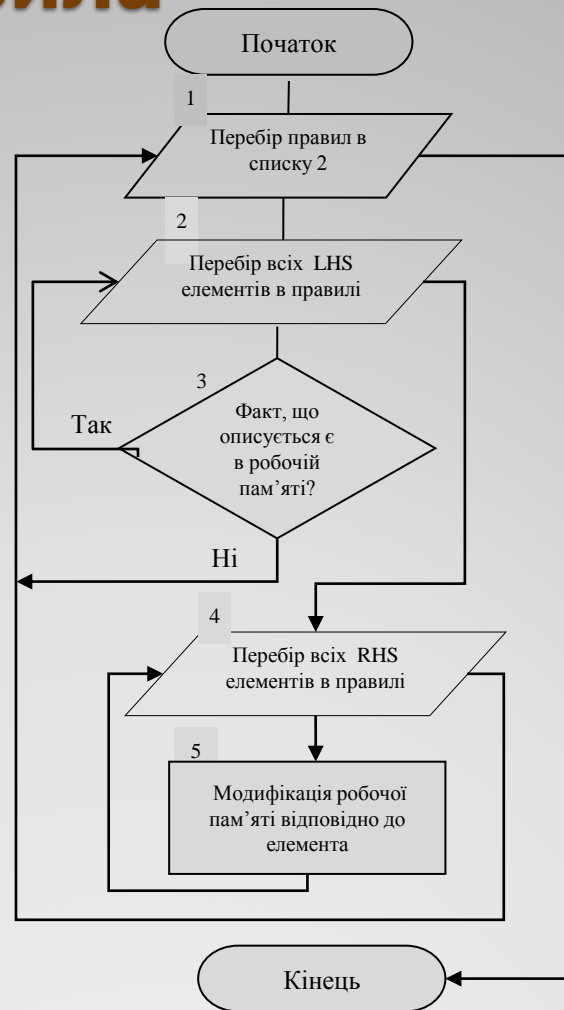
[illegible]

Початок

1

Перебір правил в списку 2

2

Перебір всіх LHS елементів в правилі

3

Факт, що описується є в робочій пам’яті?

Так

Ні

4

Перебір всіх RHS елементів в правилі

5

Модифікація робочої пам’яті відповідно до елемента

Кінець